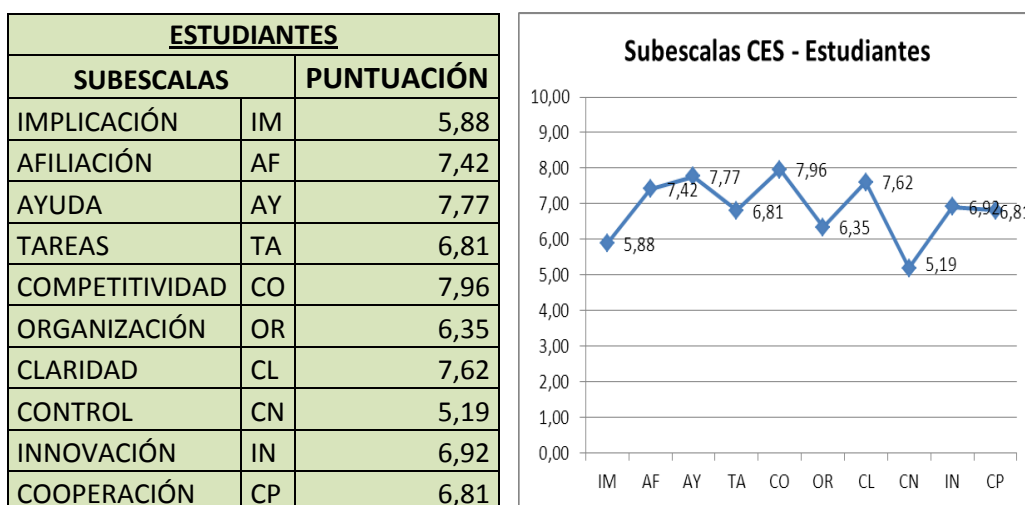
ESTUDIANTES

| SUBESCALAS | | PUNTUACIÓN |
|---|---|---|
| IMPLICACIÓN | IM | 5,88 |
| AFILIACIÓN | AF | 7,42 |
| AYUDA | AY | 7,77 |
| TAREAS | TA | 6,81 |
| COMPETITIVIDAD | CO | 7,96 |
| ORGANIZACIÓN | OR | 6,35 |
| CLARIDAD | CL | 7,62 |
| CONTROL | CN | 5,19 |
| INNOVACIÓN | IN | 6,92 |
| COOPERACIÓN | CP | 6,81 |

Subescalas CES - Estudiantes

10,00
9,00
8,00
7,00
6,00
5,00
4,00
3,00
2,00
1,00
0,00

5,88
7,42
7,77
6,81
7,96
6,35
7,62
5,19
6,92
6,81

IM AF AY TA CO OR CL CN IN CP